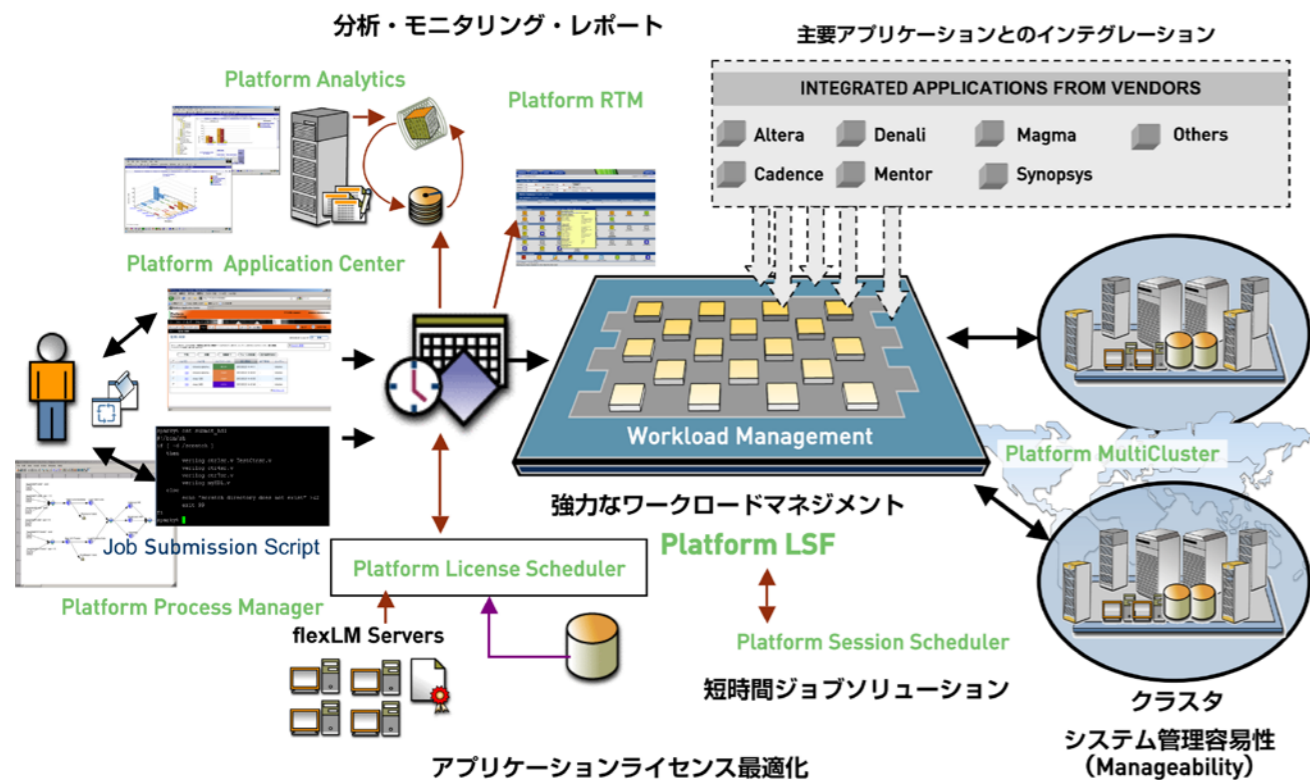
分析・モニタリング・レポート

Platform Analytics

Platform RTM

主要アプリケーションとのインテグレーション

INTEGRATED APPLICATIONS FROM VENDORS

Altera
Denali
Magma
Others
Cadence
Mentor
Synopsys

Platform Application Center

Workload Management

Platform MultiCluster

Job Submission Script

強力なワークロードマネジメント

Platform LSF

Platform License Scheduler

Platform Process Manager

flexLM Servers

Platform Session Scheduler

短時間ジョブソリューション

クラスタ

システム管理容易性
(Manageability)

アプリケーションライセンス最適化